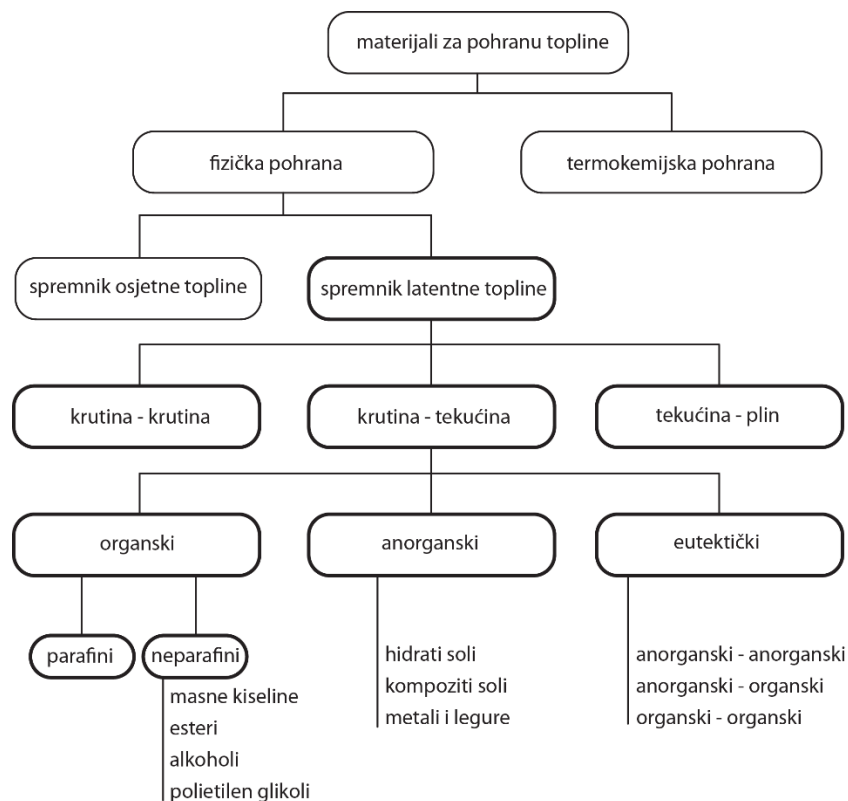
materijali za pohranu topline

fizička pohrana

termokemijska pohrana

spremnik osjetne topline

spremnik latentne topline

krutina - krutina

krutina - tekućina

tekućina - plin

organski

anorganski

eutektički

parafini

neparafini

masne kiseline
esteri
alkoholi
polietilen glikoli

hidrati soli
kompoziti soli
metali i legure

anorganski - anorganski
anorganski - organski
organski - organski